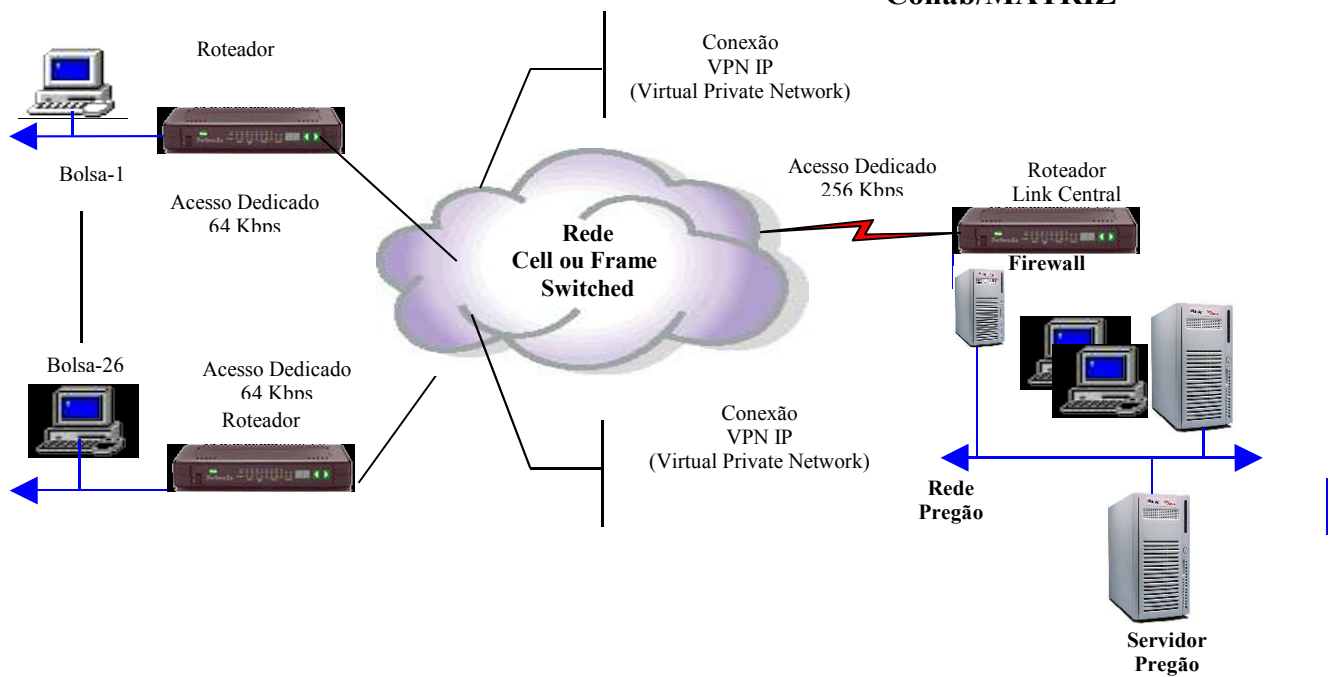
Conab/MATRIZ

Roteador

Conexão
VPN IP
(Virtual Private Network)

Bolsa-1

Acesso Dedicado
64 Kbps

Acesso Dedicado
256 Kbps

Roteador
Link Central

Rede
Cell ou Frame
Switched

Firewall

Bolsa-26

Acesso Dedicado
64 Kbps

Roteador

Conexão
VPN IP
(Virtual Private Network)

Rede
Pregão

Servidor
Pregão